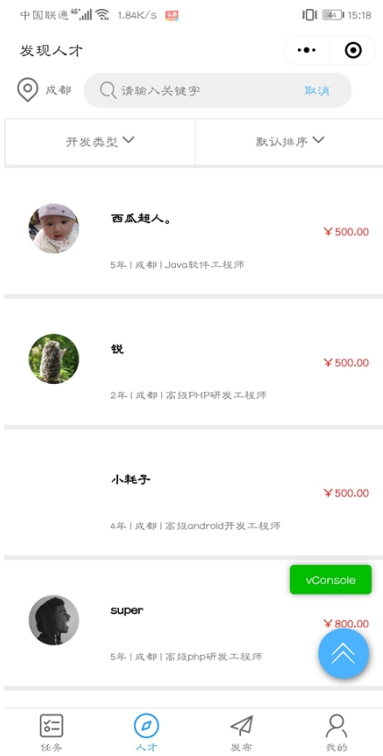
中国联通 4G 1.84K/s 54 15:18

发现人才

成都 请输入关键字 取消

开发类型 默认排序

西瓜超人。
￥500.00
5年 | 成都 | Java软件工程师

锐
￥500.00
2年 | 成都 | 高级PHP研发工程师

小耗子
￥500.00
4年 | 成都 | 高级android开发工程师

vConsole

super
￥800.00
5年 | 成都 | 高级php研发工程师

任务 人才 发布 我的